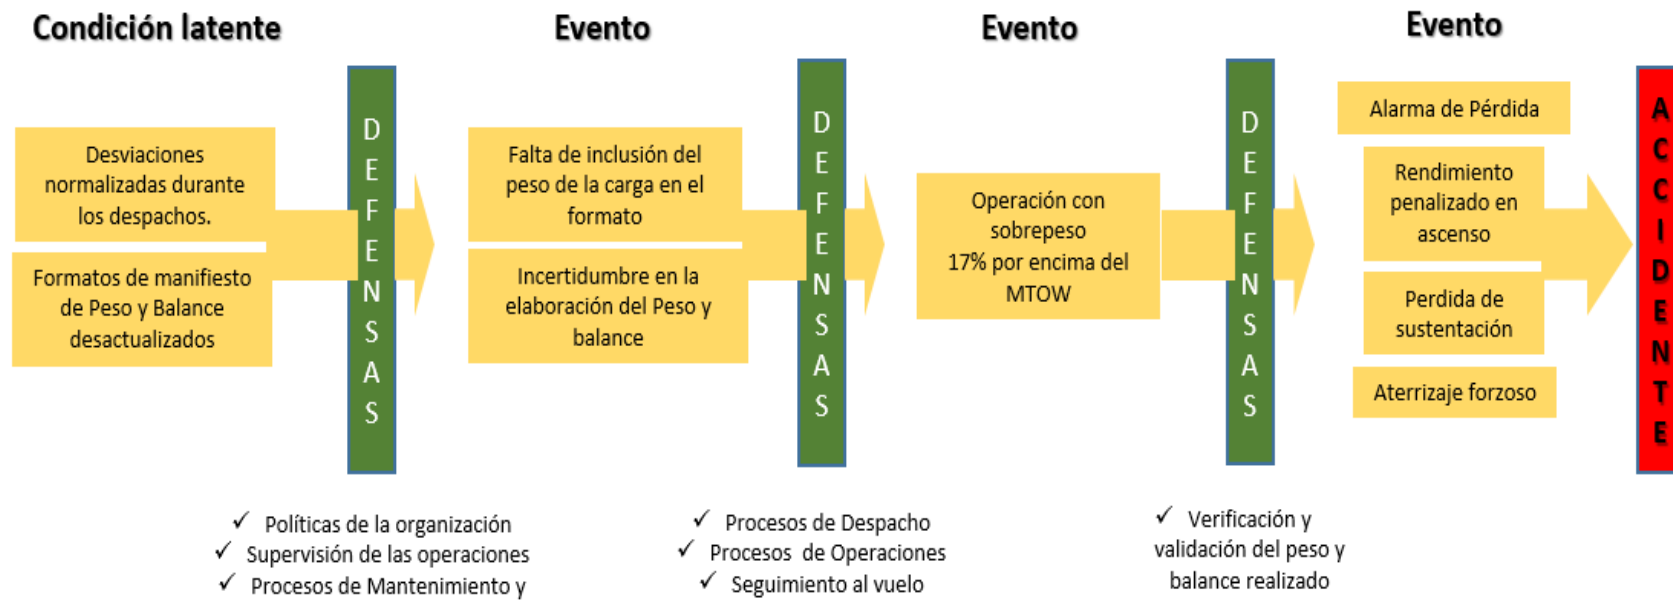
Condición latente

Evento

Evento

Evento

Desviaciones normalizadas durante los despachos.

Formatos de manifiesto de Peso y Balance desactualizados

DEFENSAS

Falta de inclusión del peso de la carga en el formato

Incertidumbre en la elaboración del Peso y balance

DEFENSAS

Operación con sobrepeso 17% por encima del MTOW

DEFENSAS

Alarma de Pérdida

Rendimiento penalizado en ascenso

Perdida de sustentación

Aterrizaje forzoso

ACCIDENTE

✓ Políticas de la organización
✓ Supervisión de las operaciones
✓ Procesos de Mantenimiento y

✓ Procesos de Despacho
✓ Procesos de Operaciones
✓ Seguimiento al vuelo

✓ Verificación y validación del peso y balance realizado